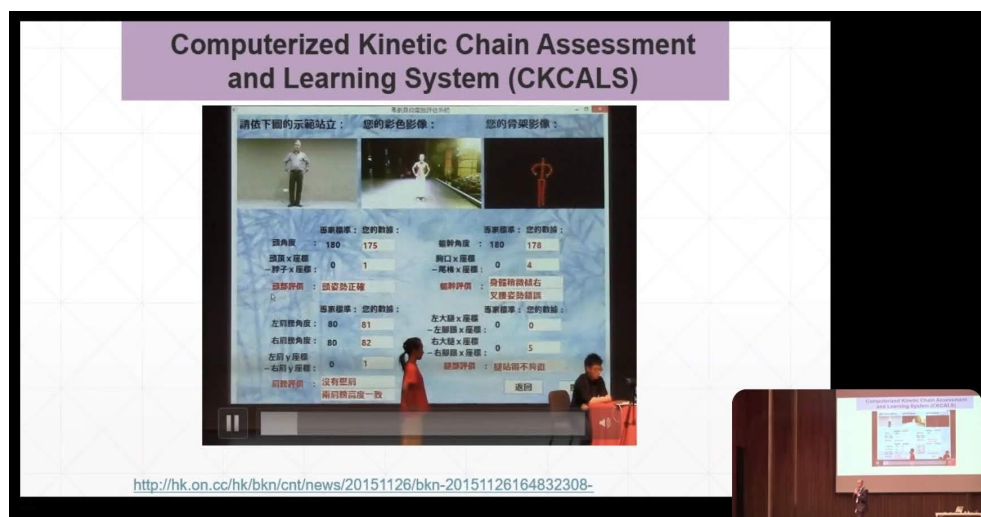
Computerized Kinetic Chain Assessment and Learning System (CKCALS)

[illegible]

請依下圖的示範站立： 您的彩色影像： 您的骨架影像：

| | 專家標準： | 您的數據： |
|---|---|---|
| 頭角度 ： | 180 | 175 |
| 頭頂x座標 －脖子x座標： | 0 | 1 |
| 頭部評價 ： | 頭姿勢正確 | |

| | 專家標準： | 您的數據： |
|---|---|---|
| 軀幹角度 ： | 180 | 178 |
| 胸口x座標 －尾椎x座標： | 0 | 4 |
| 軀幹評價 ： | 身體稍微傾右 叉腰姿勢錯誤 | |

| | 專家標準： | 您的數據： |
|---|---|---|
| 左肩膀角度： | 80 | 81 |
| 右肩膀角度： | 80 | 82 |
| 左肩y座標 －右肩y座標： | 0 | 1 |
| 肩膀評價 ： | 沒有聳肩 兩肩膀高度一致 | |

| | 專家標準： | 您的數據： |
|---|---|---|
| 左大腿x座標 －左腳踝x座標： | 0 | 0 |
| 右大腿x座標 －右腳踝x座標： | 0 | 5 |
| 總體評價 ： | 雙站姿不良 | |

返回

http://hk.on.cc/hk/bkn/cnt/news/20151126/bkn-20151126164832308-

Computerized Kinetic Chain Assessment and Learning System (CKCALS)